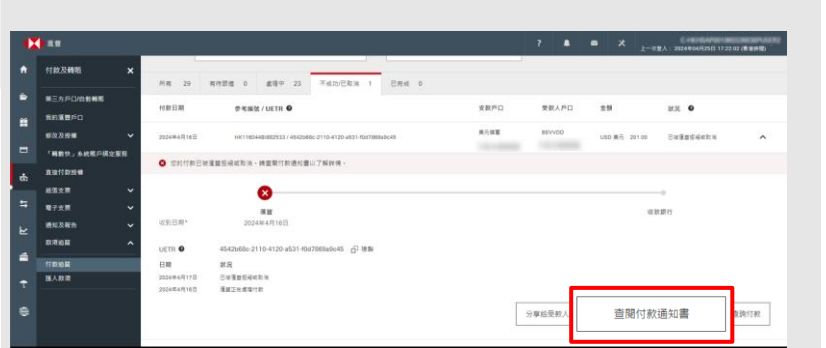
滙豐

? 上一次登入：2024年04月25日 17:22:02 (香港時間)

付款及轉賬 ×

第三方戶口/自動轉賬

我的滙豐戶口

繳款及繳費

「轉數快」系統賬戶綁定服務

直接付款授權

經濟支票

電子支票

通知及報告

跟蹤追蹤

付款追蹤

匯入款項

所有 29 | 有待跟進 0 | 處理中 23 | 不成功/已取消 1 | 已完成 0

| 付款日期 | 參考編號 / UETR | 扣款戶口 | 受款人戶口 | 金額 | 狀況 |
|---|---|---|---|---|---|
| 2024年4月16日 | HK116044B082533 / 4542b68c-2110-4120-a531-f0d7068a9c45 | 美元儲蓄 | 88YVDD | USD 美元 201.00 | 已被滙豐拒絕或取消 |

您的付款已被滙豐拒絕或取消，請查閱付款通知書以了解詳情。

滙豐 2024年4月16日

收款銀行

收到日期*

UETR 4542b68c-2110-4120-a531-f0d7068a9c45 複製

| 日期 | 狀況 |
|---|---|
| 2024年4月17日 | 已被滙豐拒絕或取消 |
| 2024年4月16日 | 滙豐正在處理付款 |

分享給受款人

查閱付款通知書

發送付款